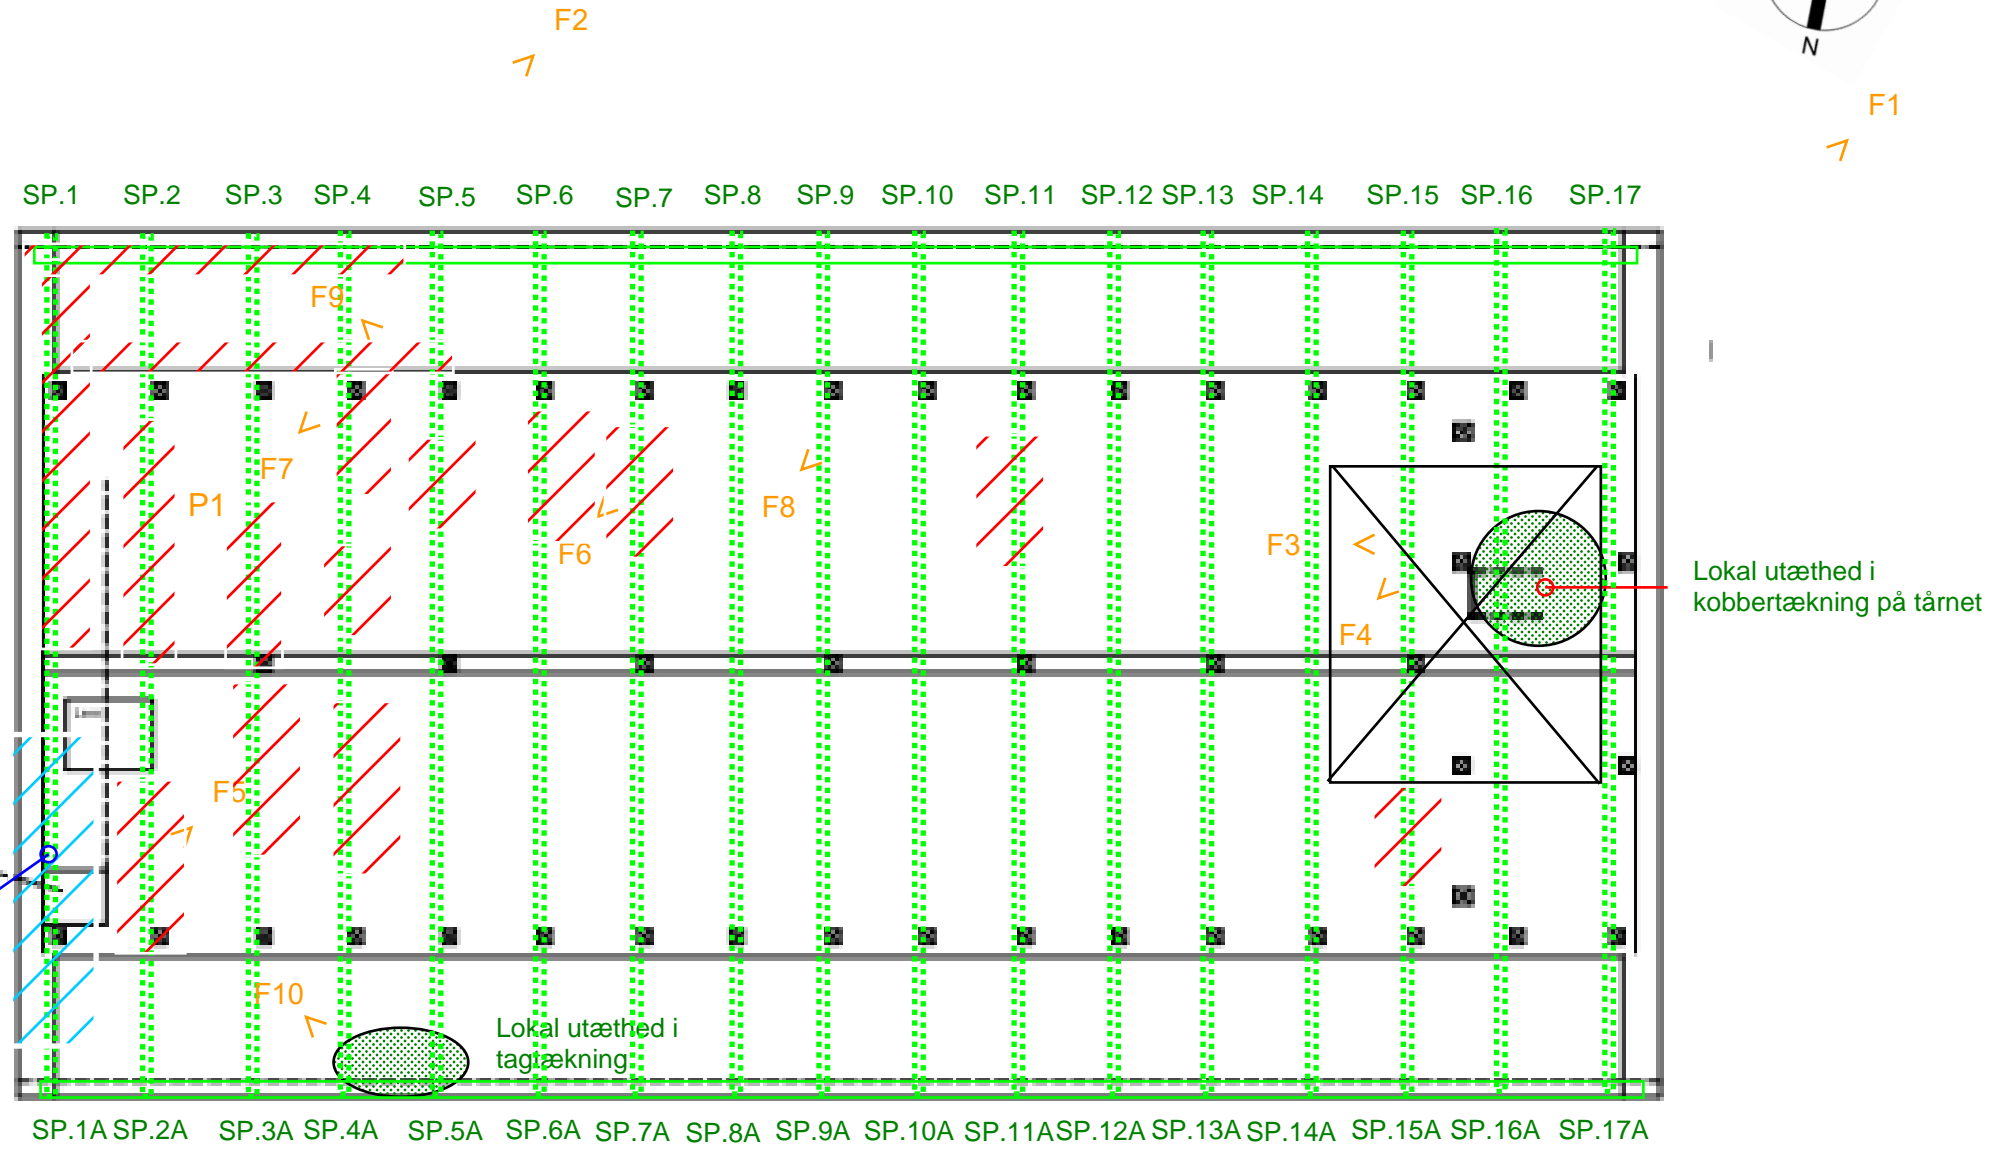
F2

N

F1

SP.1 SP.2 SP.3 SP.4 SP.5 SP.6 SP.7 SP.8 SP.9 SP.10 SP.11 SP.12 SP.13 SP.14 SP.15 SP.16 SP.17

F9

F7

P1

F6

F8

F3

F4

Lokal utæthed i kobbertækning på tårnet

F5

F10

Lokal utæthed i tagtækning

SP.1A SP.2A SP.3A SP.4A SP.5A SP.6A SP.7A SP.8A SP.9A SP.10A SP.11A SP.12A SP.13A SP.14A SP.15A SP.16A SP.17A